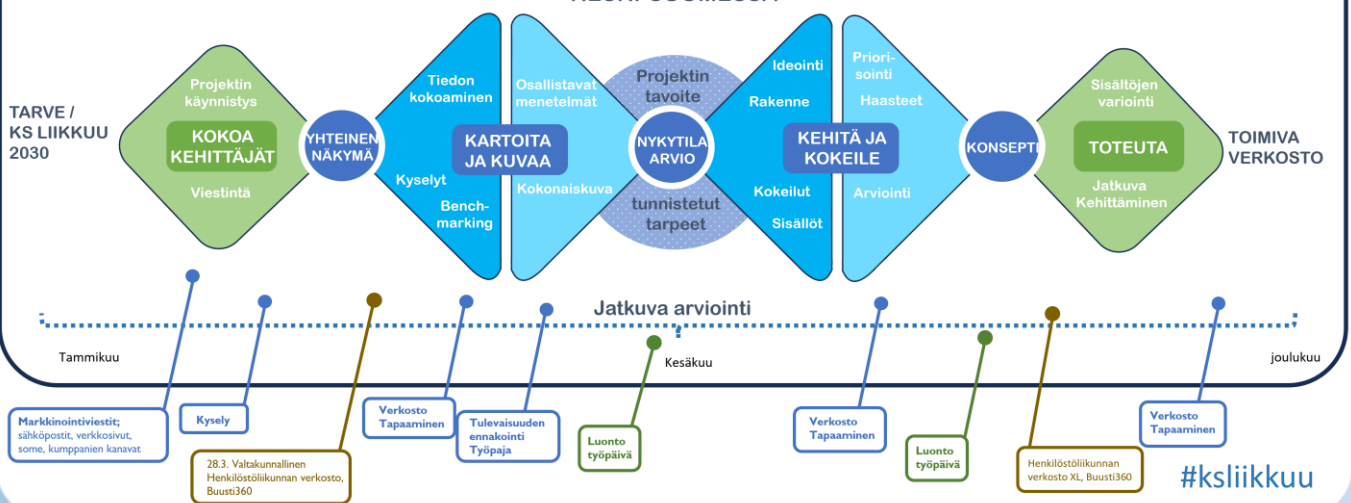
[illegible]

TARVE / KS LIIKKUU 2030

Projektin käynnistys

KOKOA KEHITTÄJÄT

Viestintä

YHTEINEN NÄKYMÄ

Tiedon kokoaminen

Kyselyt

Benchmarking

KARTOITA JA KUVAA

Osallistavat menetelmät

Kokonaiskuva

Projektin tavoite

NYKYTILA ARVIO

tunnistetut tarpeet

Ideointi

Rakenne

KEHITÄ JA KOKEILE

Kokeilut

Sisällöt

Priorisointi

Haasteet

Arviointi

KONSEPTI

Sisältöjen variointi

TOTEUTA

Jatkuva Kehittäminen

TOIMIVA VERKOSTO

Jatkuva arviointi

Tammikuu

Kesäkuu

joulukuu

Markkinointiviestit; sähköpostit, verkkosivut, some, kumppanien kanavat

Kysely

28.3. Valtakunnallinen Henkilöstöliikunnan verkosto, Buusti360

Verkosto Tapaaminen

Tulevaisuuden ennakointi Työpaja

Luonto työpäivä

Verkosto Tapaaminen

Luonto työpäivä

Henkilöstöliikunnan verkosto XL, Buusti360

Verkosto Tapaaminen

#ksliikkuu